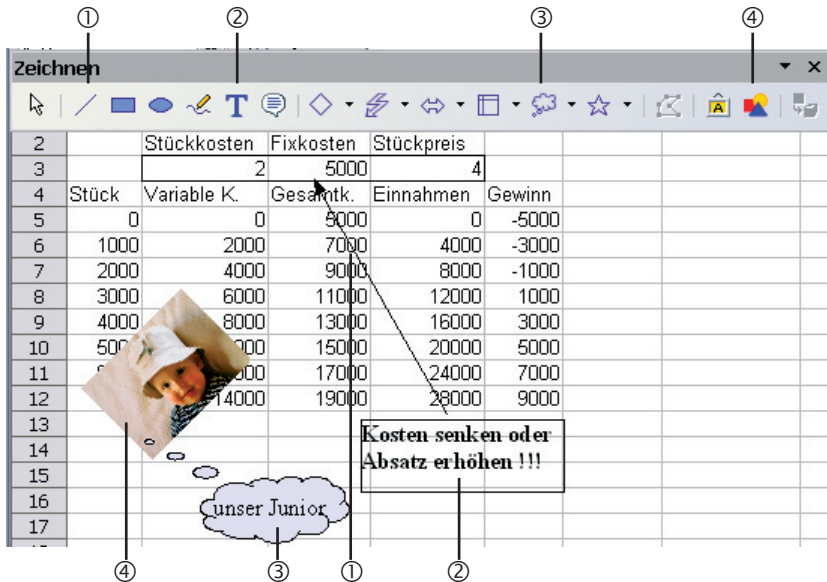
① ② ③ ④

Zeichnen

| 2 | | Stückkosten | Fixkosten | Stückpreis | |
|---|---|---|---|---|---|
| 3 | | 2 | 5000 | 4 | |
| 4 | Stück | Variable K. | Gesamtk. | Einnahmen | Gewinn |
| 5 | 0 | 0 | 5000 | 0 | -5000 |
| 6 | 1000 | 2000 | 7000 | 4000 | -3000 |
| 7 | 2000 | 4000 | 9000 | 8000 | -1000 |
| 8 | 3000 | 6000 | 11000 | 12000 | 1000 |
| 9 | 4000 | 8000 | 13000 | 16000 | 3000 |
| 10 | 500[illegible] | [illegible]000 | 15000 | 20000 | 5000 |
| 11 | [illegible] | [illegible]000 | 17000 | 24000 | 7000 |
| 12 | | 14000 | 19000 | 28000 | 9000 |
| 13 | | | | | |
| 14 | | | | | |
| 15 | | | | | |
| 16 | | | | | |
| 17 | | | | | |

Kosten senken oder Absatz erhöhen !!!

unser Junior

④ ③ ① ②